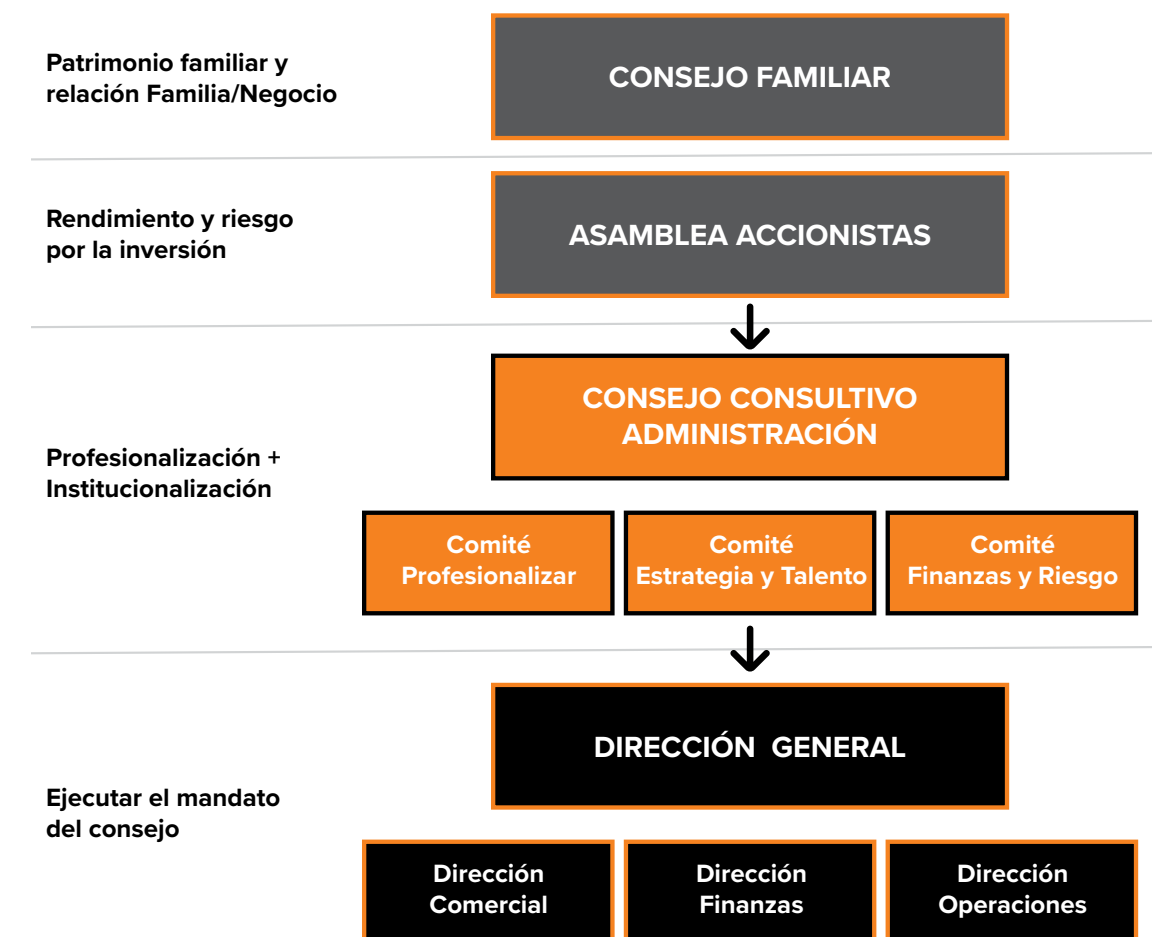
Patrimonio familiar y relación Familia/Negocio

CONSEJO FAMILIAR

Rendimiento y riesgo por la inversión

ASAMBLEA ACCIONISTAS

Profesionalización + Institucionalización

CONSEJO CONSULTIVO ADMINISTRACIÓN

Comité Profesionalizar

Comité Estrategia y Talento

Comité Finanzas y Riesgo

Ejecutar el mandato del consejo

DIRECCIÓN GENERAL

Dirección Comercial

Dirección Finanzas

Dirección Operaciones